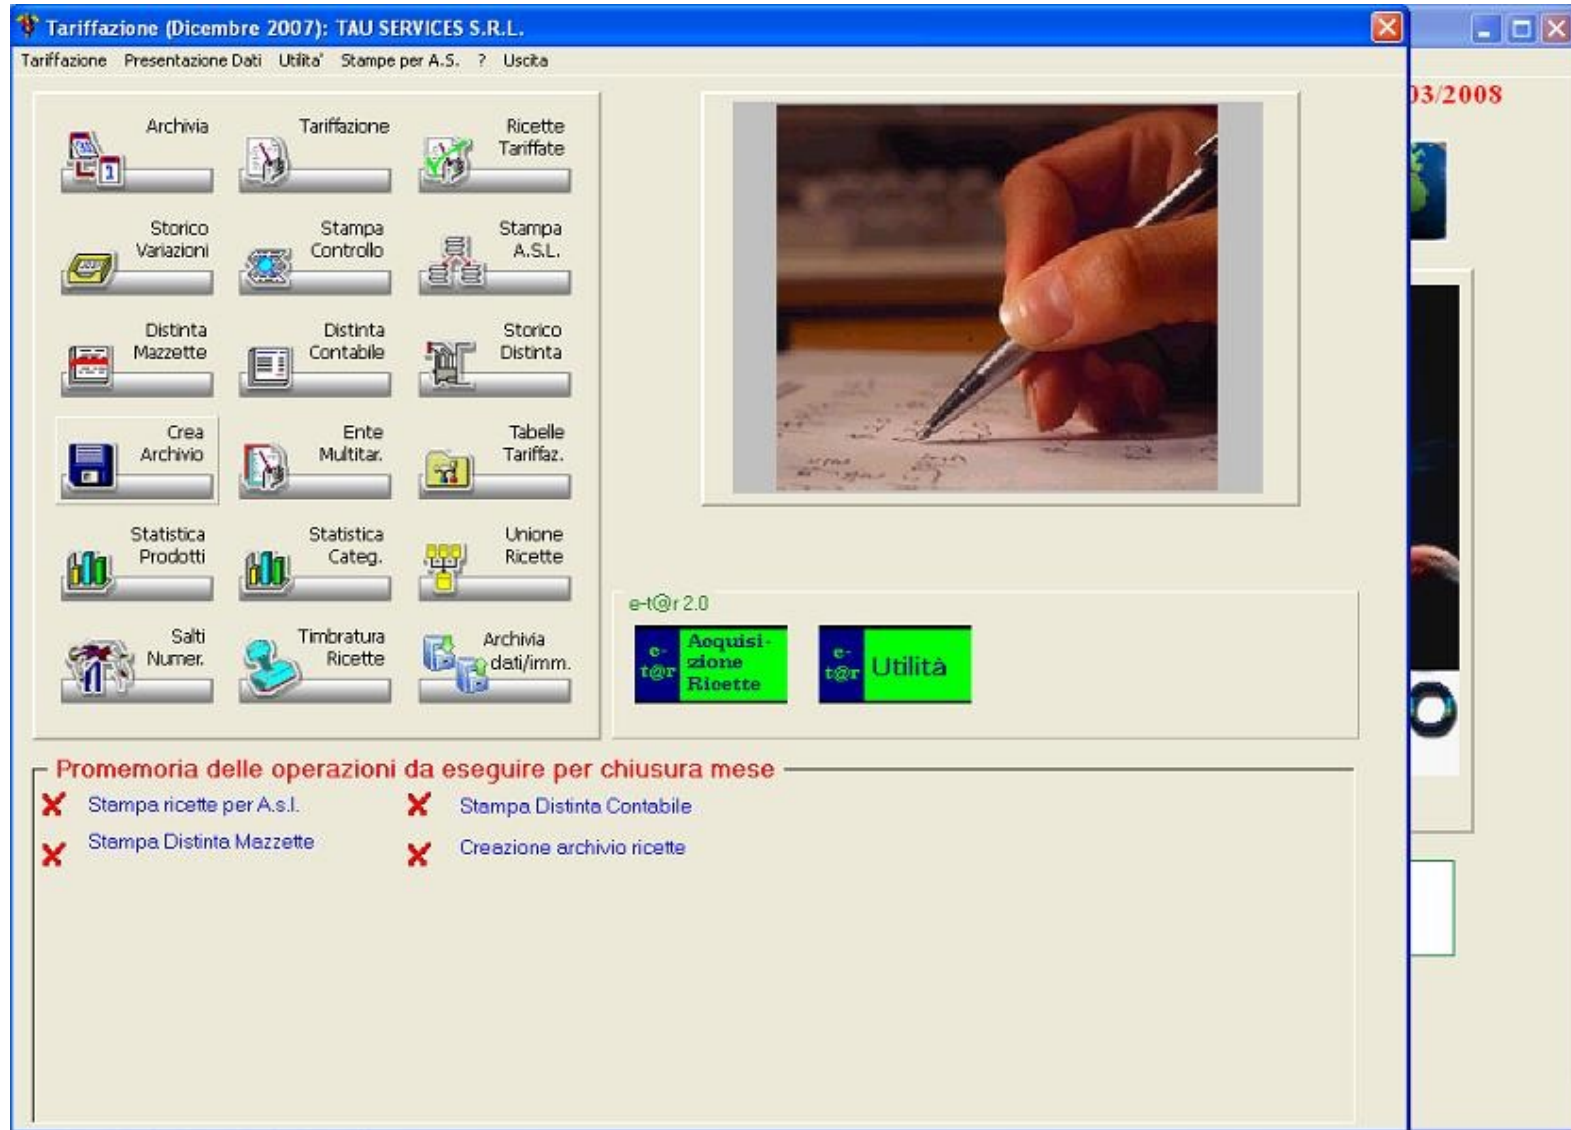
Tariffazione (Dicembre 2007): TAU SERVICES S.R.L.

Tariffazione Presentazione Dati Utilita' Stampe per A.S. ? Uscita

)3/2008

Archivia

Tariffazione

Ricette Tariffate

Storico Variazioni

Stampa Controllo

Stampa A.S.L.

Distinta Mazzette

Distinta Contabile

Storico Distinta

Crea Archivio

Ente Multitar.

Tabelle Tariffaz.

Statistica Prodotti

Statistica Categ.

Unione Ricette

Salti Numer.

Timbratura Ricette

Archivia dati/imm.

e-t@r 2.0

e-t@r Acquisizione Ricette

e-t@r Utilità

Promemoria delle operazioni da eseguire per chiusura mese

Stampa ricette per A.s.l.

Stampa Distinta Contabile

Stampa Distinta Mazzette

Creazione archivio ricette